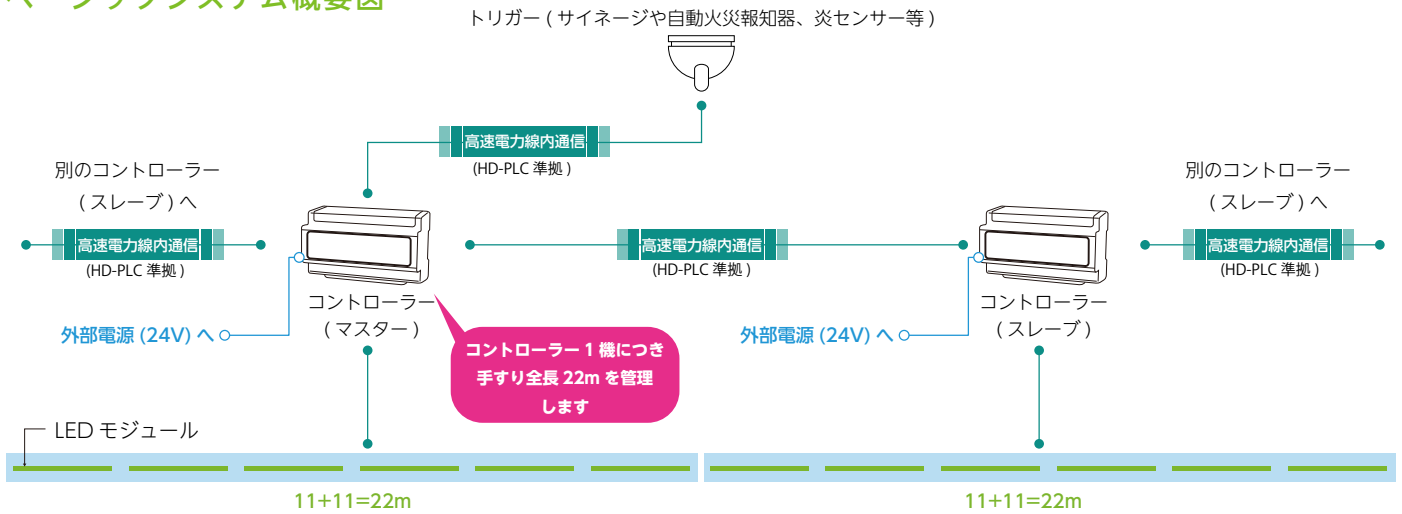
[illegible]システム概要図

トリガー ( サイネージや自動火災報知器、炎センサー等 )

高速電力線内通信
(HD-PLC 準拠 )

別のコントローラー
( スレーブ ) へ

高速電力線内通信
(HD-PLC 準拠 )

高速電力線内通信
(HD-PLC 準拠 )

別のコントローラー
( スレーブ ) へ

高速電力線内通信
(HD-PLC 準拠 )

コントローラー
( マスター )

外部電源 (24V) へ

コントローラー 1 機につき
手すり全長 22m を管理
します

外部電源 (24V) へ

コントローラー
( スレーブ )

LED モジュール

11+11=22m

11+11=22m